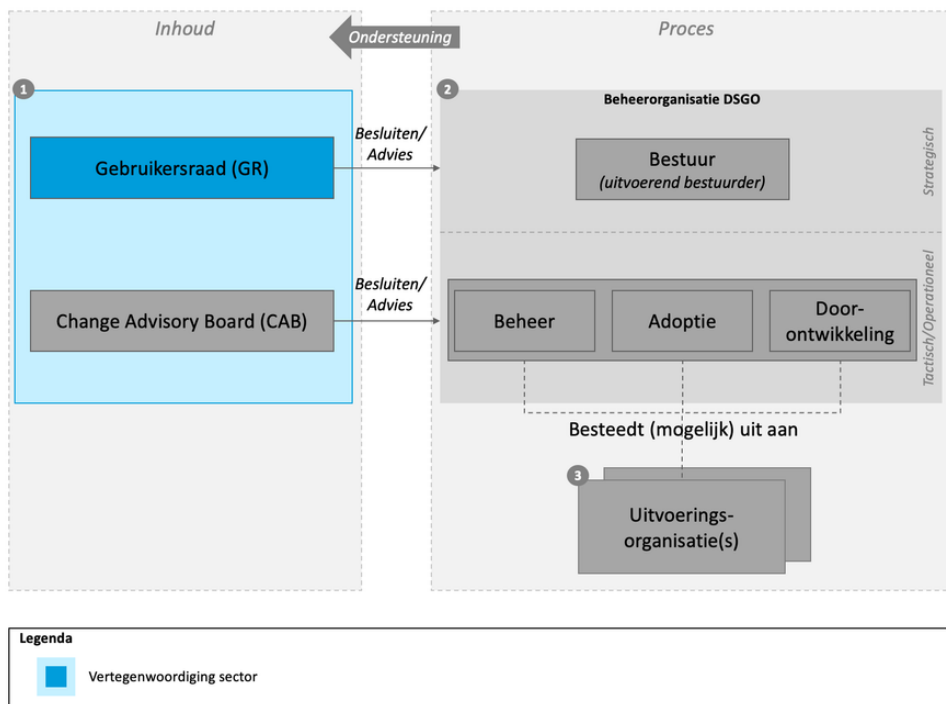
Inhoud

Ondersteuning

Proces

1

Gebruikersraad (GR)

Change Advisory Board (CAB)

Besluiten/ Advies

Besluiten/ Advies

2

Beheerorganisatie DSGO

Bestuur (uitvoerend bestuurder)

Strategisch

Beheer

Adoptie

Door-ontwikkeling

Tactisch/Operationeel

Besteedt (mogelijk) uit aan

3

Uitvoerings-organisatie(s)

Legenda

Vertegenwoordiging sector